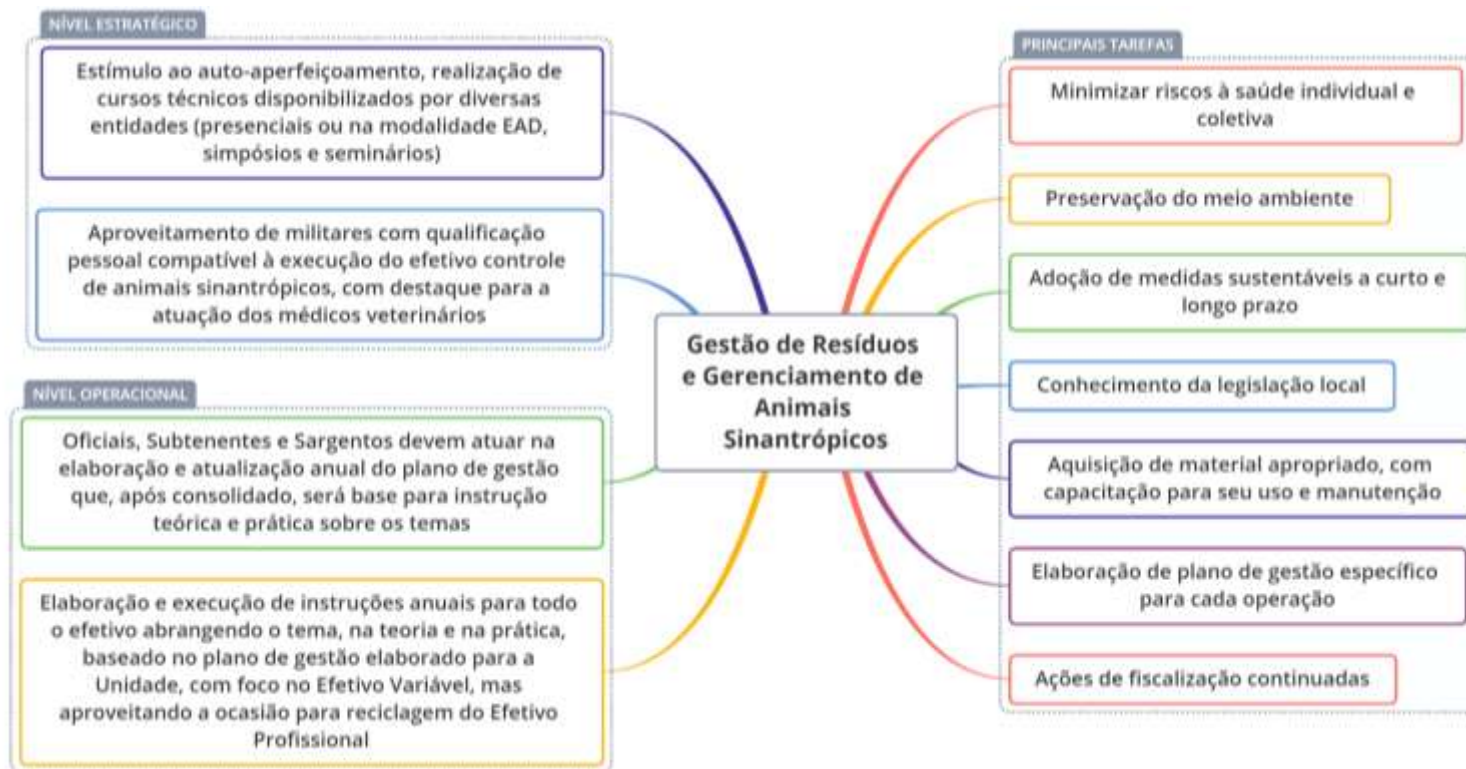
NÍVEL ESTRATÉGICO

Estímulo ao auto-aperfeiçoamento, realização de cursos técnicos disponibilizados por diversas entidades (presenciais ou na modalidade EAD, simpósios e seminários)

Aproveitamento de militares com qualificação pessoal compatível à execução do efetivo controle de animais sinantrópicos, com destaque para a atuação dos médicos veterinários

NÍVEL OPERACIONAL

Oficiais, Subtenentes e Sargentos devem atuar na elaboração e atualização anual do plano de gestão que, após consolidado, será base para instrução teórica e prática sobre os temas

Elaboração e execução de instruções anuais para todo o efetivo abrangendo o tema, na teoria e na prática, baseado no plano de gestão elaborado para a Unidade, com foco no Efetivo Variável, mas aproveitando a ocasião para reciclagem do Efetivo Profissional

Gestão de Resíduos e Gerenciamento de Animais Sinantrópicos

PRINCIPAIS TAREFAS

Minimizar riscos à saúde individual e coletiva

Preservação do meio ambiente

Adoção de medidas sustentáveis a curto e longo prazo

Conhecimento da legislação local

Aquisição de material apropriado, com capacitação para seu uso e manutenção

Elaboração de plano de gestão específico para cada operação

Ações de fiscalização continuadas